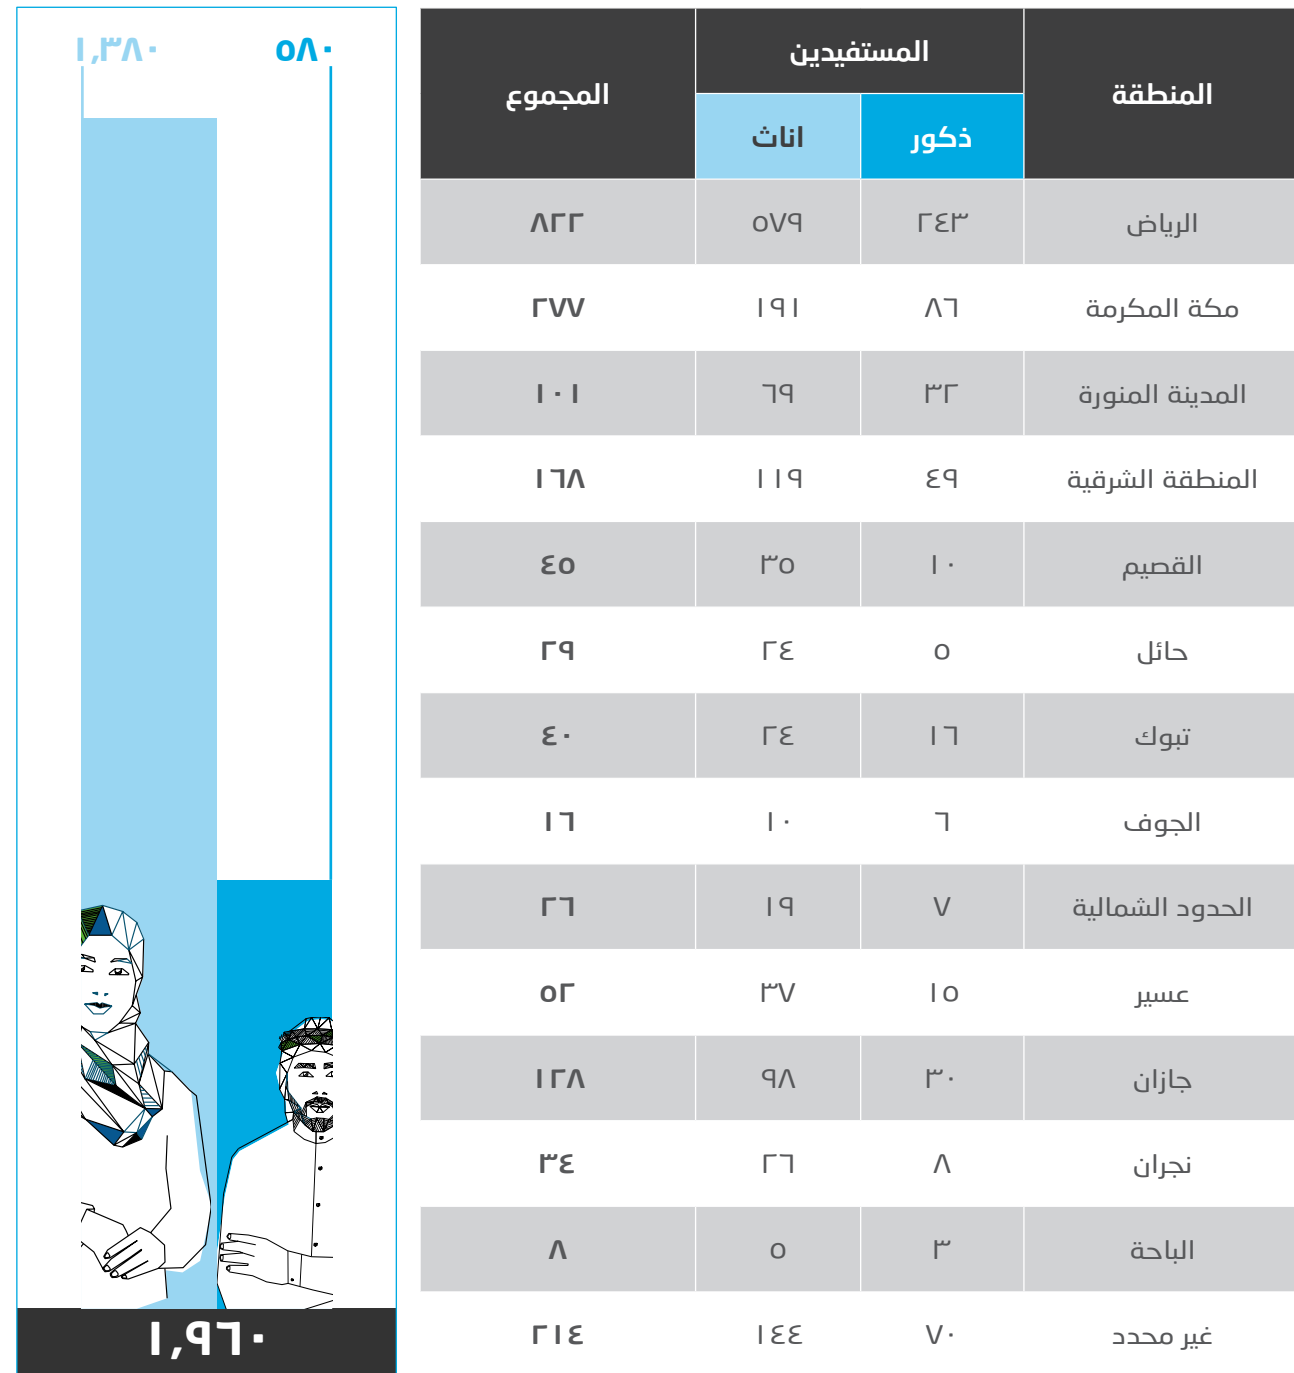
١,٣٨٠
٥٨٠
١,٩٦٠

| المنطقة | المستفيدين ذكور | المستفيدين اناث | المجموع |
|---|---|---|---|
| الرياض | ٢٤٣ | ٥٧٩ | ٨٢٢ |
| مكة المكرمة | ٨٦ | ١٩١ | ٢٧٧ |
| المدينة المنورة | ٣٢ | ٦٩ | ١٠١ |
| المنطقة الشرقية | ٤٩ | ١١٩ | ١٦٨ |
| القصيم | ١٠ | ٣٥ | ٤٥ |
| حائل | ٥ | ٢٤ | ٢٩ |
| تبوك | ١٦ | ٢٤ | ٤٠ |
| الجوف | ٦ | ١٠ | ١٦ |
| الحدود الشمالية | ٧ | ١٩ | ٢٦ |
| عسير | ١٥ | ٣٧ | ٥٢ |
| جازان | ٣٠ | ٩٨ | ١٢٨ |
| نجران | ٨ | ٢٦ | ٣٤ |
| الباحة | ٣ | ٥ | ٨ |
| غير محدد | ٧٠ | ١٤٤ | ٢١٤ |